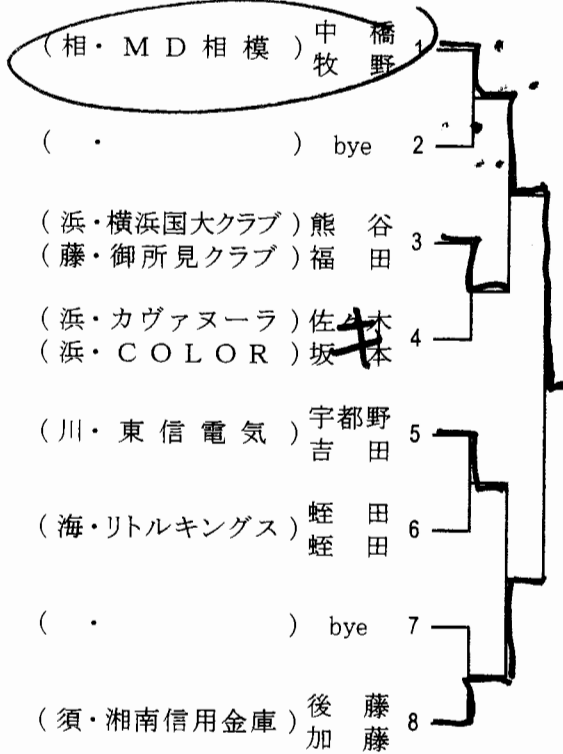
（相・ＭＤ相模）中　橋
牧　野 1

（　・　　　）bye 2

（浜・横浜国大クラブ）熊　谷
（藤・御所見クラブ）福　田 3

（浜・カヴァヌーラ）佐々木
（浜・ＣＯＬＯＲ）坂　本 4

キ

（川・東信電気）宇都野
吉　田 5

（海・リトルキングス）蛭　田
蛭　田 6

（　・　　　）bye 7

（須・湘南信用金庫）後　藤
加　藤 8